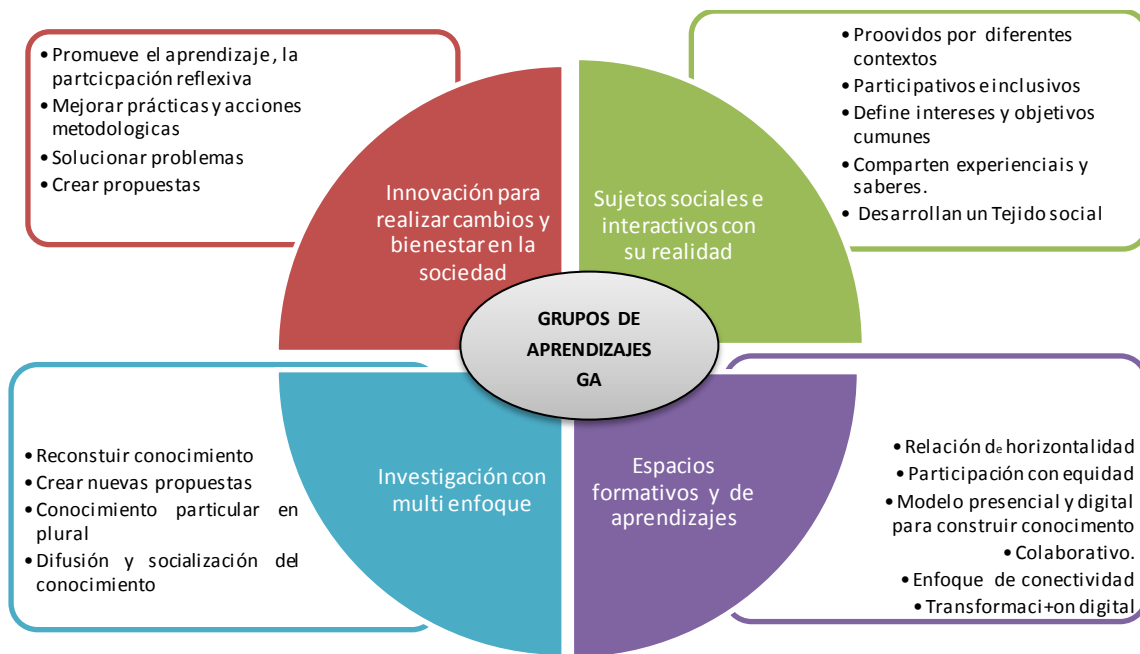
• Promueve el aprendizaje, la partcicpación reflexiva
• Mejorar prácticas y acciones metodologicas
• Solucionar problemas
• Crear propuestas

• Proovidos por diferentes contextos
• Participativos e inclusivos
• Define intereses y objetivos cumunes
• Comparten experienciais y saberes.
• Desarrollan un Tejido social

Innovación para realizar cambios y bienestar en la sociedad

Sujetos sociales e interactivos con su realidad

GRUPOS DE APRENDIZAJES GA

Investigación con multi enfoque

Espacios formativos y de aprendizajes

• Reconstuir conocimiento
• Crear nuevas propuestas
• Conocimiento particular en plural
• Difusión y socialización del conocimiento

• Relación de horizontalidad
• Participación con equidad
• Modelo presencial y digital para construir conocimento
• Colaborativo.
• Enfoque de conectividad
• Transformaci+on digital